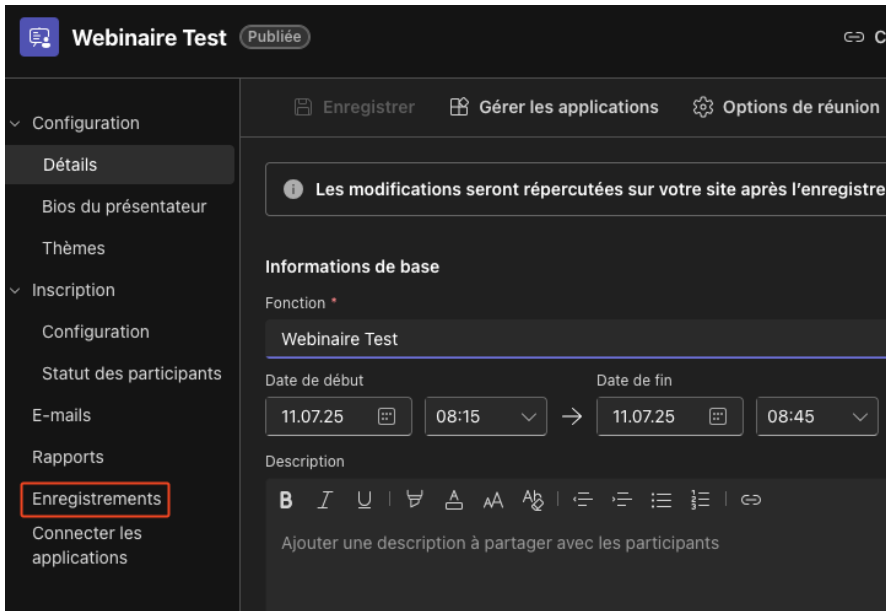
Webinaire Test Publiée

C

Configuration

Détails

Bios du présentateur

Thèmes

Inscription

Configuration

Statut des participants

E-mails

Rapports

Enregistrements

Connecter les applications

Enregistrer

Gérer les applications

Options de réunion

Les modifications seront répercutées sur votre site après l'enregistre

Informations de base

Fonction *

Webinaire Test

Date de début

11.07.25

08:15

Date de fin

11.07.25

08:45

Description

B I U

Ajouter une description à partager avec les participants